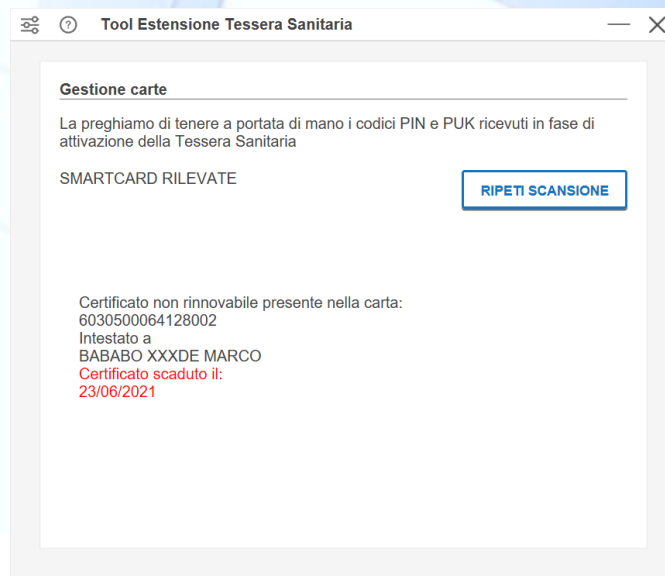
Tool Estensione Tessera Sanitaria

Gestione carte

La preghiamo di tenere a portata di mano i codici PIN e PUK ricevuti in fase di attivazione della Tessera Sanitaria

SMARTCARD RILEVATE

RIPETI SCANSIONE

Certificato non rinnovabile presente nella carta:
6030500064128002
Intestato a
BABABO XXXDE MARCO
Certificato scaduto il:
23/06/2021